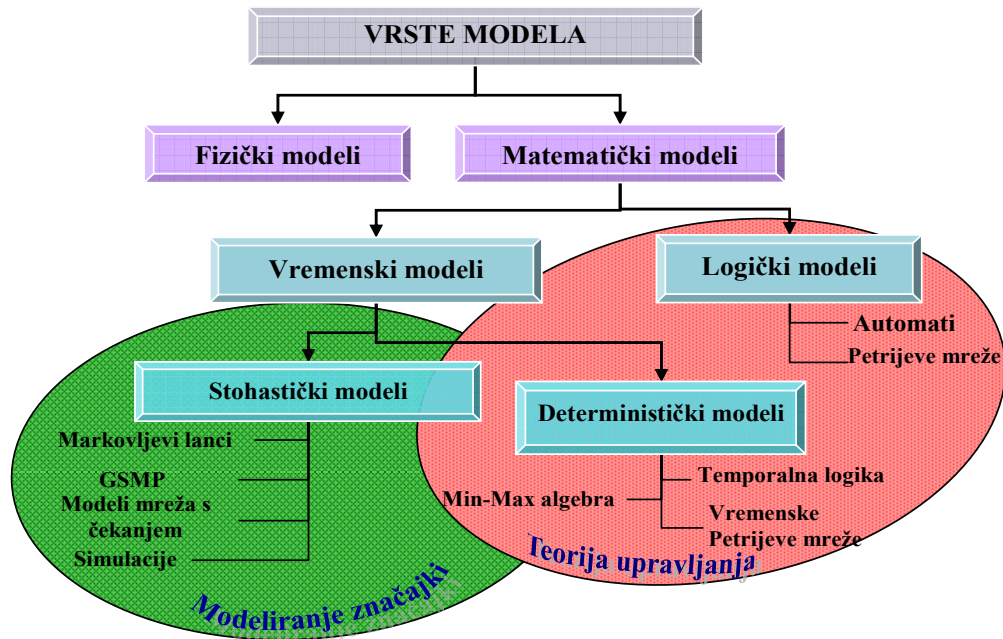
VRSTE MODELA

Fizički modeli

Matematički modeli

Vremenski modeli

Logički modeli

Automati

Petrijeve mreže

Stohastički modeli

Deterministički modeli

Markovljevi lanci

GSMP

Modeli mreža s čekanjem

Simulacije

Temporalna logika

Min-Max algebra

Vremenske Petrijeve mreže

Teorija upravljanja

Modeliranje značajki